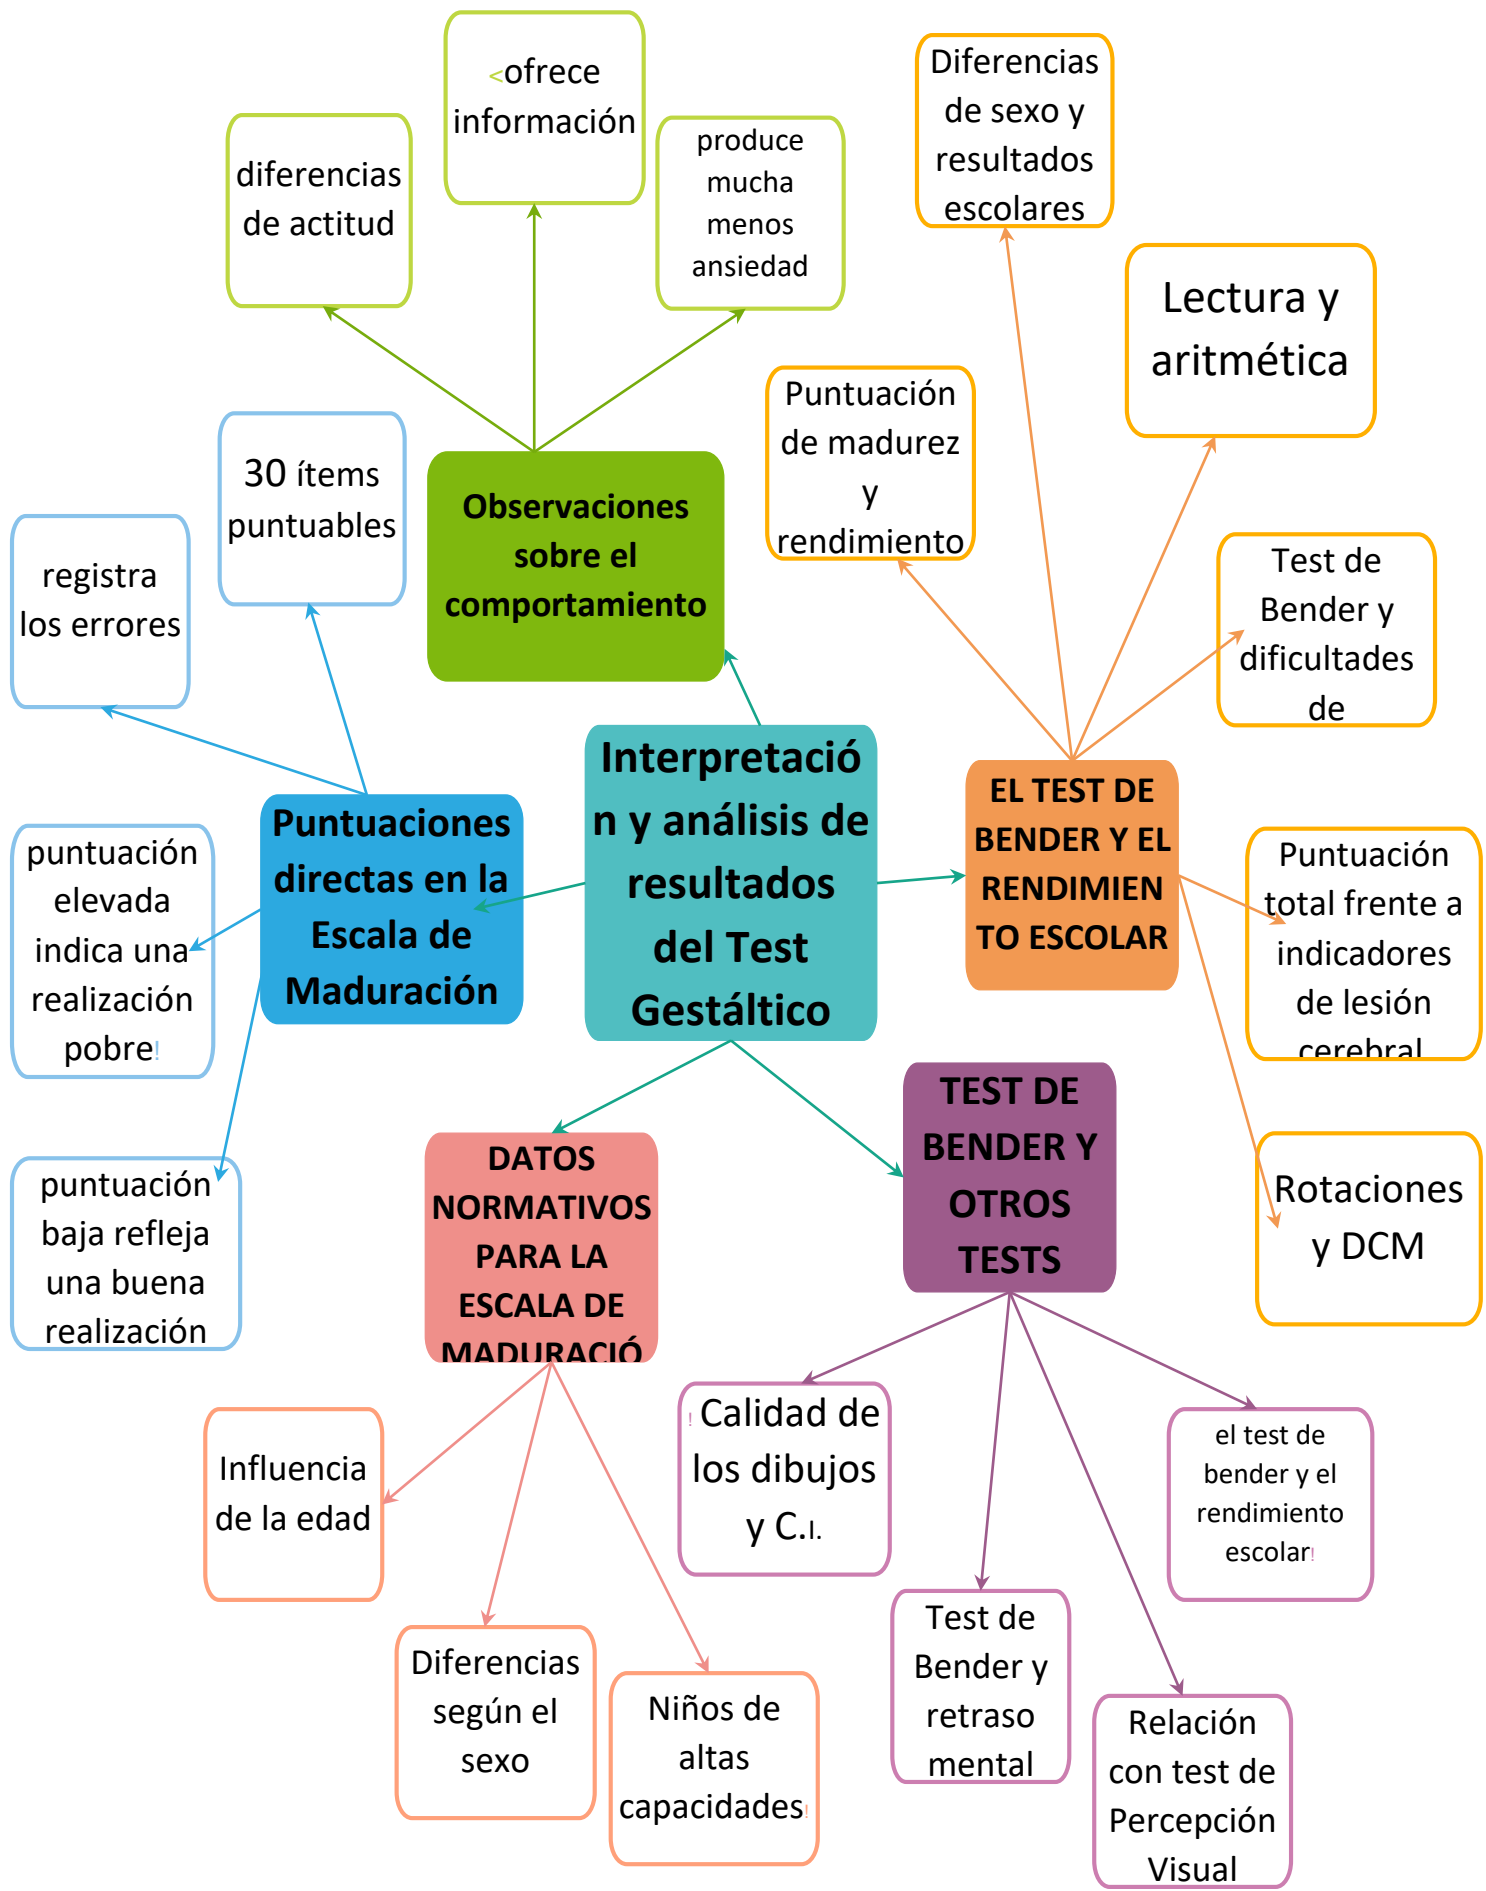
Interpretación y análisis de resultados del Test Gestáltico

Observaciones sobre el comportamiento

diferencias de actitud

<ofrece información

produce mucha menos ansiedad

Puntuaciones directas en la Escala de Maduración

30 ítems puntuables

registra los errores

puntuación elevada indica una realización pobre!

puntuación baja refleja una buena realización

EL TEST DE BENDER Y EL RENDIMIENTO ESCOLAR

Diferencias de sexo y resultados escolares

Lectura y aritmética

Puntuación de madurez y rendimiento

Test de Bender y dificultades de

Puntuación total frente a indicadores de lesión cerebral

Rotaciones y DCM

DATOS NORMATIVOS PARA LA ESCALA DE MADURACIÓ

Influencia de la edad

Diferencias según el sexo

Niños de altas capacidades!

TEST DE BENDER Y OTROS TESTS

!Calidad de los dibujos y C.I.

Test de Bender y retraso mental

Relación con test de Percepción Visual

el test de bender y el rendimiento escolar!